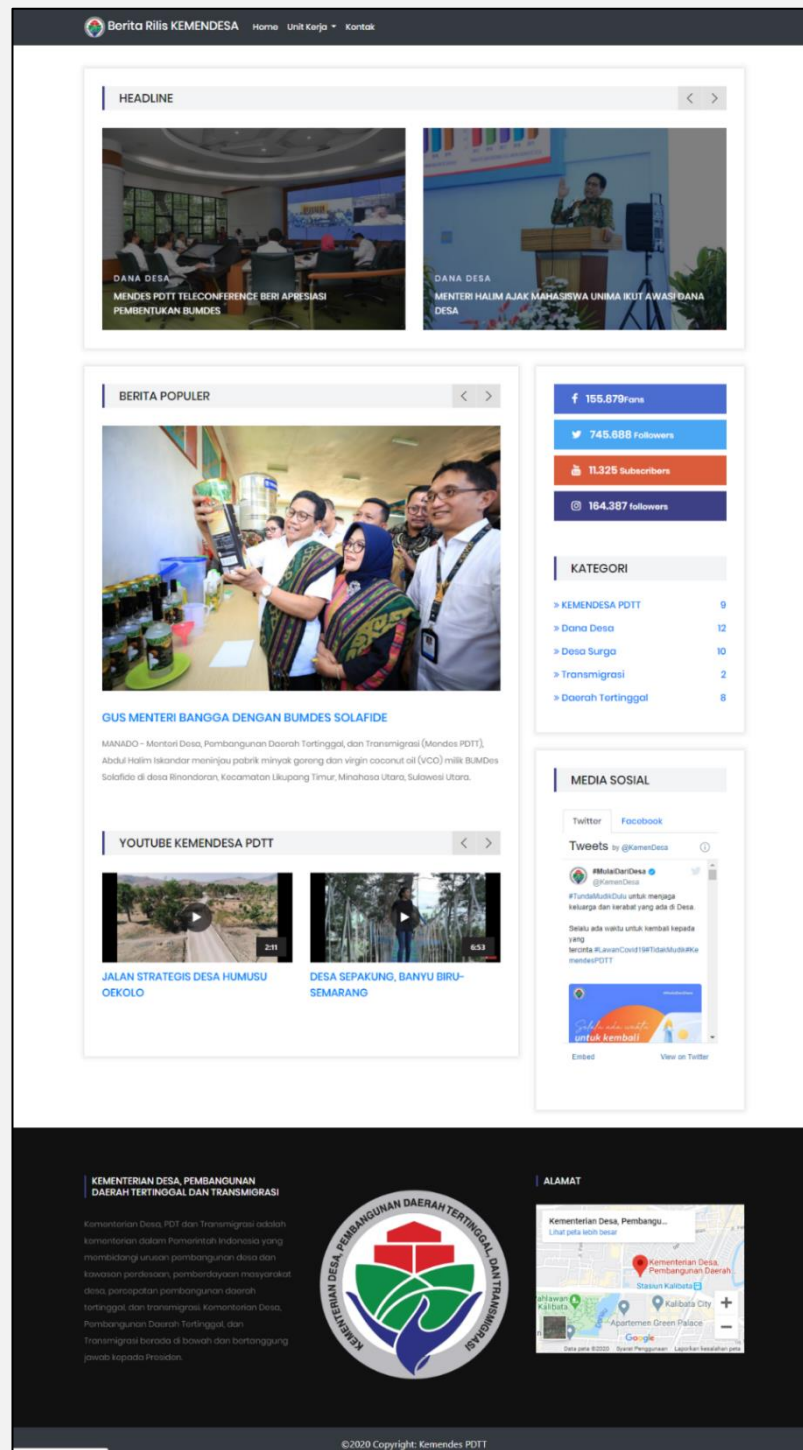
Berita Rilis KEMENDESA Home Unit Kerja Kontak

HEADLINE

DANA DESA
MENDES PDTT TELECONFERENCE BERI APRESIASI PEMBENTUKAN BUMDES

DANA DESA
MENTERI HALIM AJAK MAHASISWA UNIMA IKUT AWASI DANA DESA

BERITA POPULER

GUS MENTERI BANGGA DENGAN BUMDES SOLAFIDE

MANADO - Menteri Desa, Pembangunan Daerah Tertinggal, dan Transmigrasi (Mendes PDTT), Abdul Halim Iskandar meninjau pabrik minyak goreng dan virgin coconut oil (VCO) milik BUMDes Solafide di desa Rinondoran, Kecamatan Likupang Timur, Minahasa Utara, Sulawesi Utara.

YOUTUBE KEMENDESA PDTT

2:11
JALAN STRATEGIS DESA HUMUSU OEKOLO

6:53
DESA SEPAKUNG, BANYU BIRU-SEMARANG

155.879 Fans
745.688 Followers
11.325 Subscribers
164.387 followers

KATEGORI

| » KEMENDESA PDTT | 9 |
|---|---|
| » Dana Desa | 12 |
| » Desa Surga | 10 |
| » Transmigrasi | 2 |
| » Daerah Tertinggal | 8 |

MEDIA SOSIAL

Twitter Facebook
Tweets by @KemenDesa
#MulaiDariDesa @KemenDesa
#TundaMudikDulu untuk menjaga keluarga dan kerabat yang ada di Desa.

Selalu ada waktu untuk kembali kepada yang tercinta #LawanCovid19#TidakMudik#KemendesPDTT

Selalu ada waktu untuk kembali
Embed View on Twitter

KEMENTERIAN DESA, PEMBANGUNAN DAERAH TERTINGGAL DAN TRANSMIGRASI

Kementerian Desa, PDT dan Transmigrasi adalah kementerian dalam Pemerintah Indonesia yang membidangi urusan pembangunan desa dan kawasan perdesaan, pemberdayaan masyarakat desa, percepatan pembangunan daerah tertinggal, dan transmigrasi. Kementerian Desa, Pembangunan Daerah Tertinggal, dan Transmigrasi berada di bawah dan bertanggung jawab kepada Presiden.

KEMENTERIAN DESA, PEMBANGUNAN DAERAH TERTINGGAL, DAN TRANSMIGRASI

ALAMAT

Kementerian Desa, Pembangu...
Lihat peta lebih besar
Kementerian Desa, Pembangunan Daerah
Stasiun Kalibata
Kalibata City
Apartemen Green Palace
Google
Data peta ©2020 Syarat Penggunaan Laporkan kesalahan peta

©2020 Copyright: Kemendes PDTT